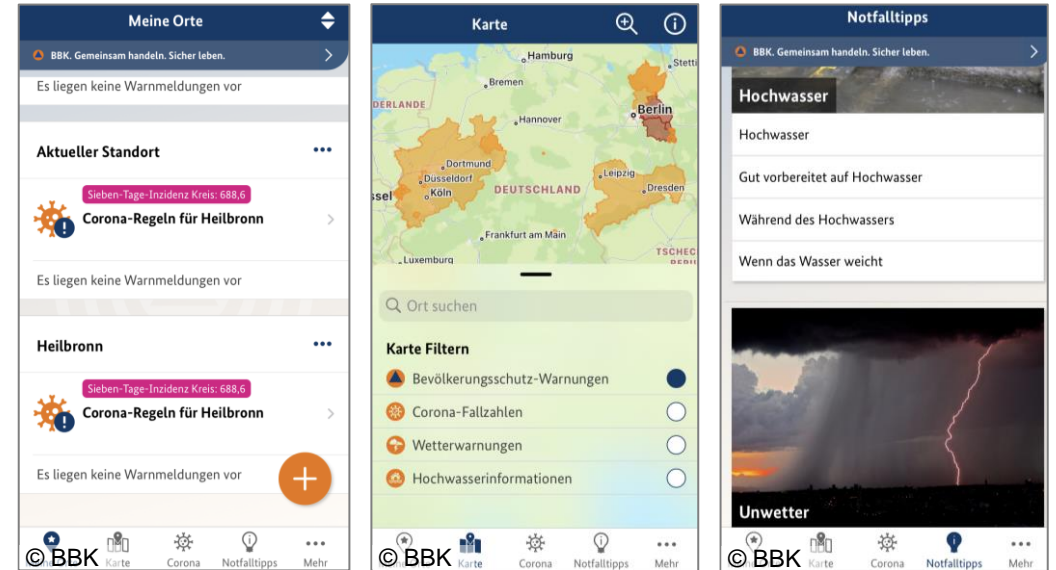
Meine Orte

BBK. Gemeinsam handeln. Sicher leben.

Es liegen keine Warnmeldungen vor

Aktueller Standort

Sieben-Tage-Inzidenz Kreis: 688,6
Corona-Regeln für Heilbronn

Es liegen keine Warnmeldungen vor

Heilbronn

Sieben-Tage-Inzidenz Kreis: 688,6
Corona-Regeln für Heilbronn

Es liegen keine Warnmeldungen vor

Karte Corona Notfalltipps Mehr

© BBK

Karte

Hamburg
Stetti
Bremen
DERLANDE
Berlin
Hannover
Dortmund
Düsseldorf
Köln
DEUTSCHLAND
Leipzig
Dresden
ssel
Frankfurt am Main
TSCHECH
Luxemburg

Ort suchen

Karte Filtern

Bevölkerungsschutz-Warnungen
Corona-Fallzahlen
Wetterwarnungen
Hochwasserinformationen

Karte Corona Notfalltipps Mehr

© BBK

Notfalltipps

BBK. Gemeinsam handeln. Sicher leben.

Hochwasser

Hochwasser
Gut vorbereitet auf Hochwasser
Während des Hochwassers
Wenn das Wasser weicht

Unwetter

Karte Corona Notfalltipps Mehr

© BBK